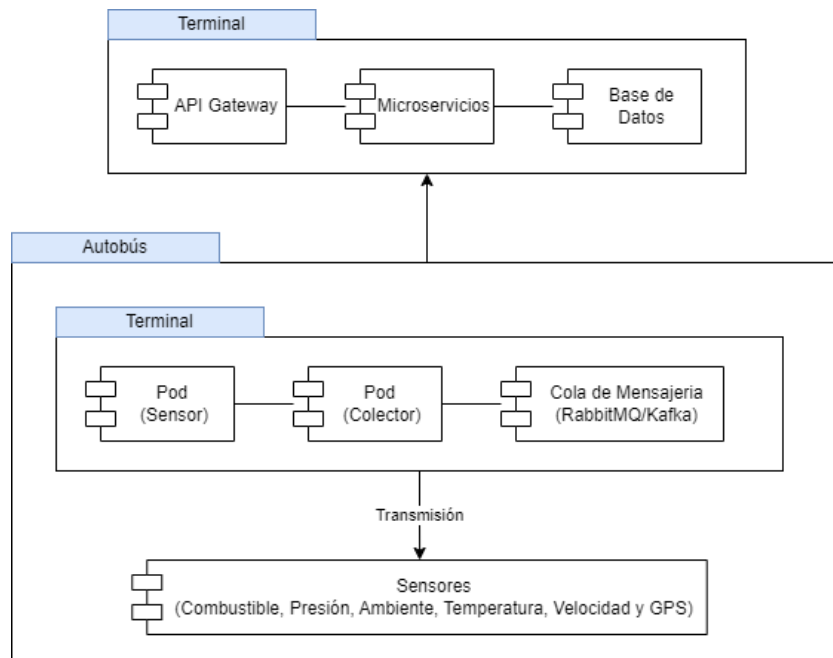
Terminal

API Gateway

Microservicios

Base de Datos

Autobús

Terminal

Pod (Sensor)

Pod (Colector)

Cola de Mensajeria (RabbitMQ/Kafka)

Transmisión

Sensores (Combustible, Presión, Ambiente, Temperatura, Velocidad y GPS)